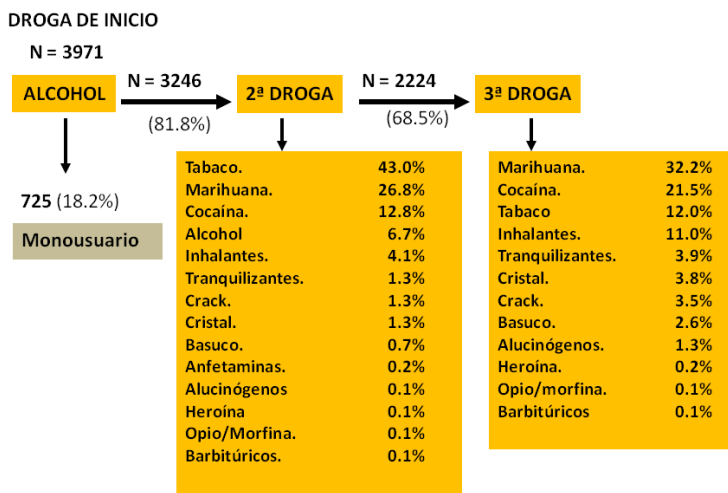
DROGA DE INICIO

N = 3971

ALCOHOL

N = 3246
(81.8%)

2ª DROGA

N = 2224
(68.5%)

3ª DROGA

725 (18.2%)

Monousuario

| | |
|---|---|
| Tabaco. | 43.0% |
| Marihuana. | 26.8% |
| Cocaína. | 12.8% |
| Alcohol | 6.7% |
| Inhalantes. | 4.1% |
| Tranquilizantes. | 1.3% |
| Crack. | 1.3% |
| Cristal. | 1.3% |
| Basuco. | 0.7% |
| Anfetaminas. | 0.2% |
| Alucinógenos | 0.1% |
| Heroína | 0.1% |
| Opio/Morfina. | 0.1% |
| Barbitúricos. | 0.1% |

| | |
|---|---|
| Marihuana. | 32.2% |
| Cocaína. | 21.5% |
| Tabaco | 12.0% |
| Inhalantes. | 11.0% |
| Tranquilizantes. | 3.9% |
| Cristal. | 3.8% |
| Crack. | 3.5% |
| Basuco. | 2.6% |
| Alucinógenos. | 1.3% |
| Heroína. | 0.2% |
| Opio/morfina. | 0.1% |
| Barbitúricos | 0.1% |